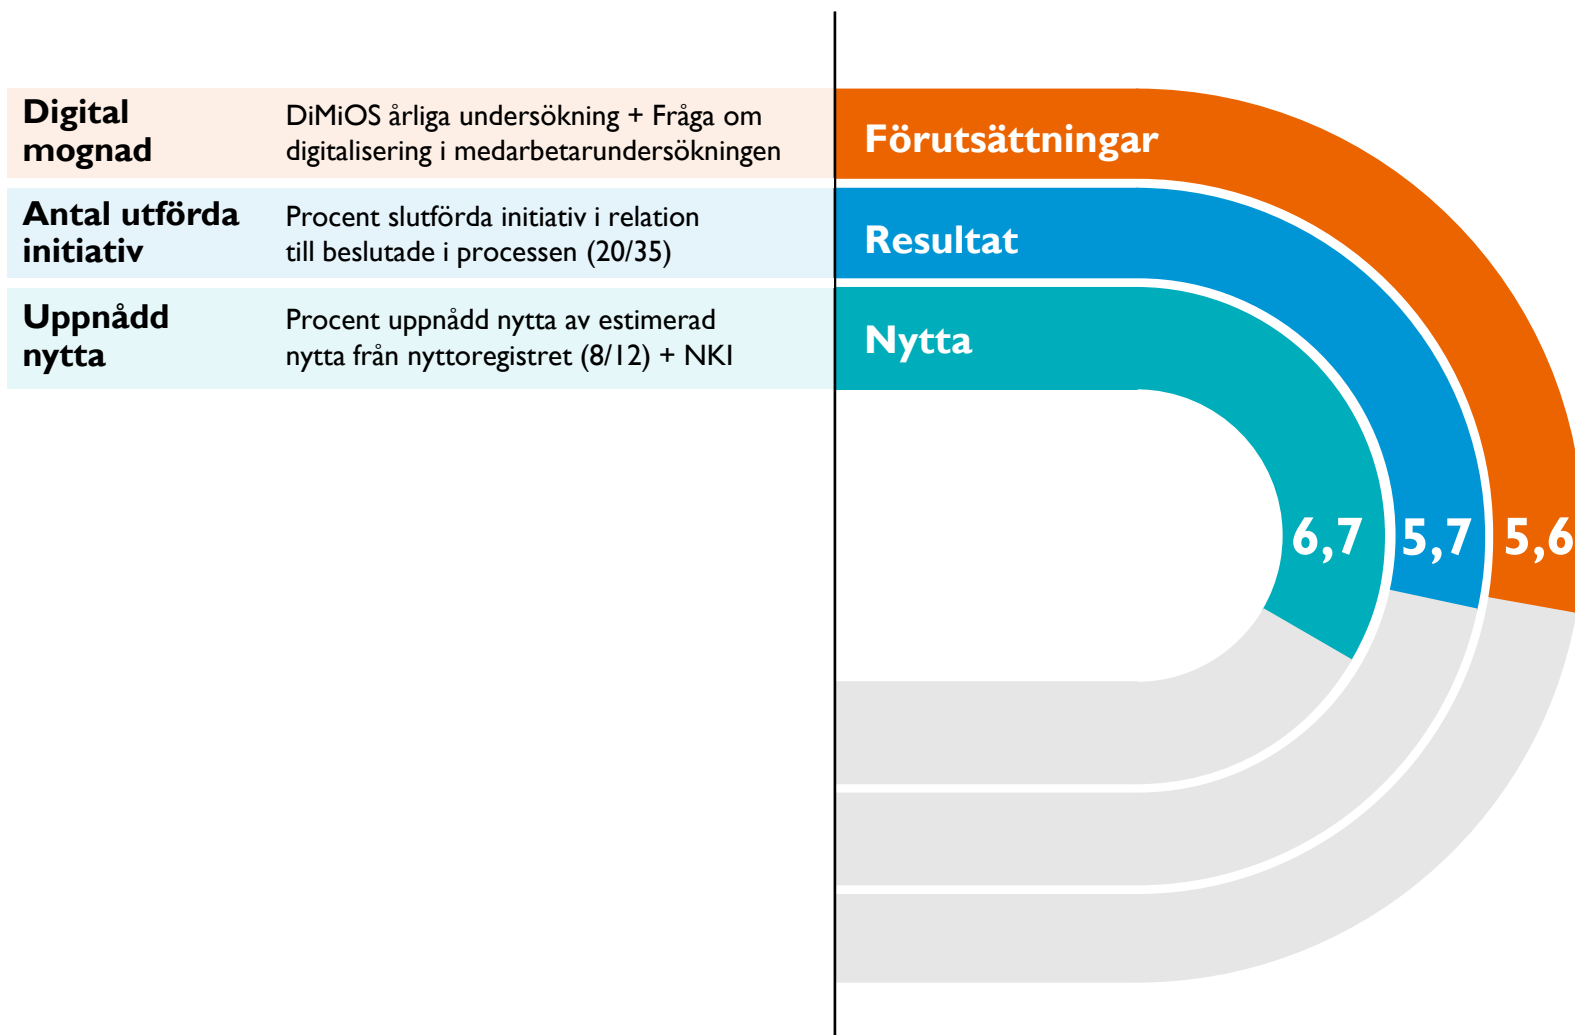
| | |
|---|---|
| Digital mognad | DiMiOS årliga undersökning + Fråga om digitalisering i medarbetarundersökningen |
| Antal utförda initiativ | Procent slutförda initiativ i relation till beslutade i processen (20/35) |
| Uppnådd nytta | Procent uppnådd nytta av estimerad nytta från nyttoregistret (8/12) + NKI |

Förutsättningar

Resultat

Nytta

6,7

5,7

5,6